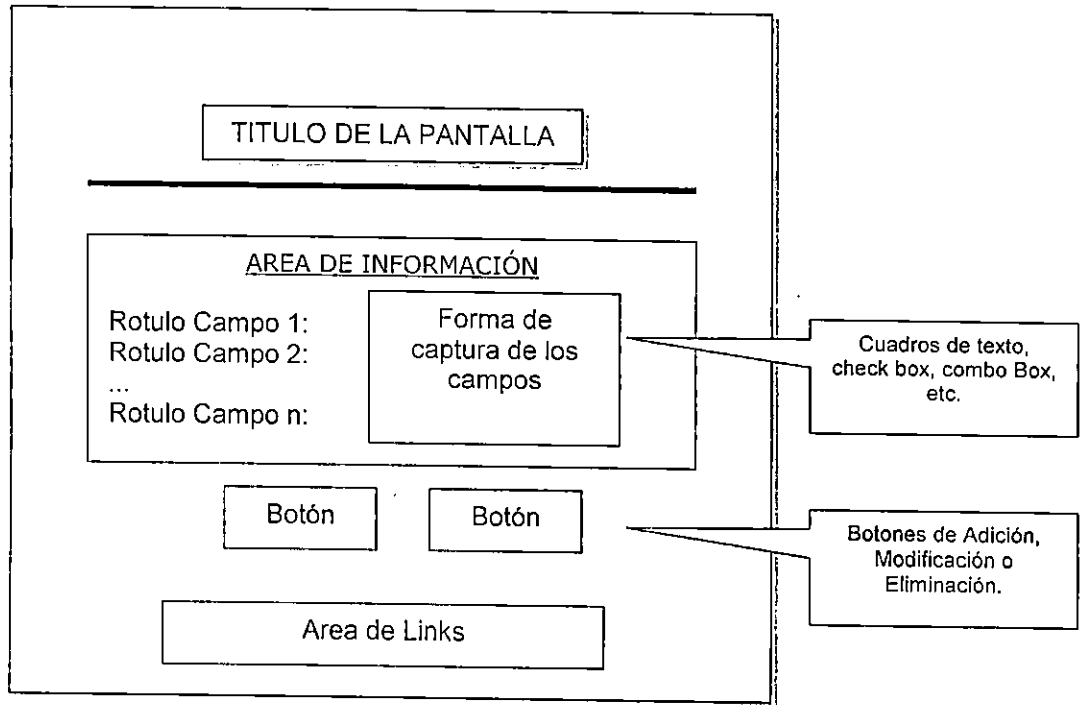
TITULO DE LA PANTALLA

AREA DE INFORMACIÓN

Rotulo Campo 1:
Rotulo Campo 2:
...
Rotulo Campo n:

Forma de captura de los campos

Cuadros de texto, check box, combo Box, etc.

Botón

Botón

Botones de Adición, Modificación o Eliminación.

Area de Links